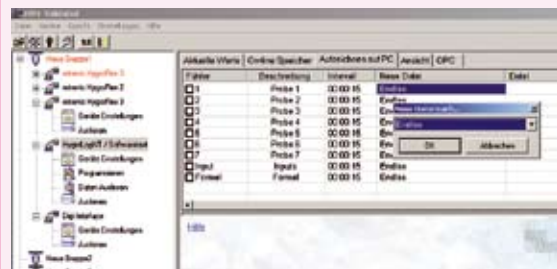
Aktuelle Werte | Online Speicher | Aufzeichnen auf PC | Ansicht | OPC

| Fühler | Beschreibung | Intervall | Neue Datei | Datei |
|---|---|---|---|---|
| 1 | Probe 1 | 00:00:15 | Endlos | |
| 2 | Probe 2 | 00:00:15 | Endlos | |
| 3 | Probe 3 | 00:00:15 | Endlos | |
| 4 | Probe 4 | 00:00:15 | En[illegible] | |
| 5 | Probe 5 | 00:00:15 | En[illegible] | |
| 6 | Probe 6 | 00:00:15 | En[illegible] | |
| 7 | Probe 7 | 00:00:15 | En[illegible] | |
| Input | Inputs | 00:00:15 | Endlos | |
| Formel | Formel | 00:00:15 | Endlos | |

Neue Datei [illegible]
Endlos
OK
Abbrechen

Neue Gruppe1
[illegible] Hygrofilter 3
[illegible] Hygrofilter 2
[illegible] Hygrofilter 3
Geräte Einstellungen
Auslesen
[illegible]
Geräte Einstellungen
Programmieren
Daten Auslesen
Auslesen
Dig Interface
Geräte Einstellungen
Auslesen
Neue Gruppe2